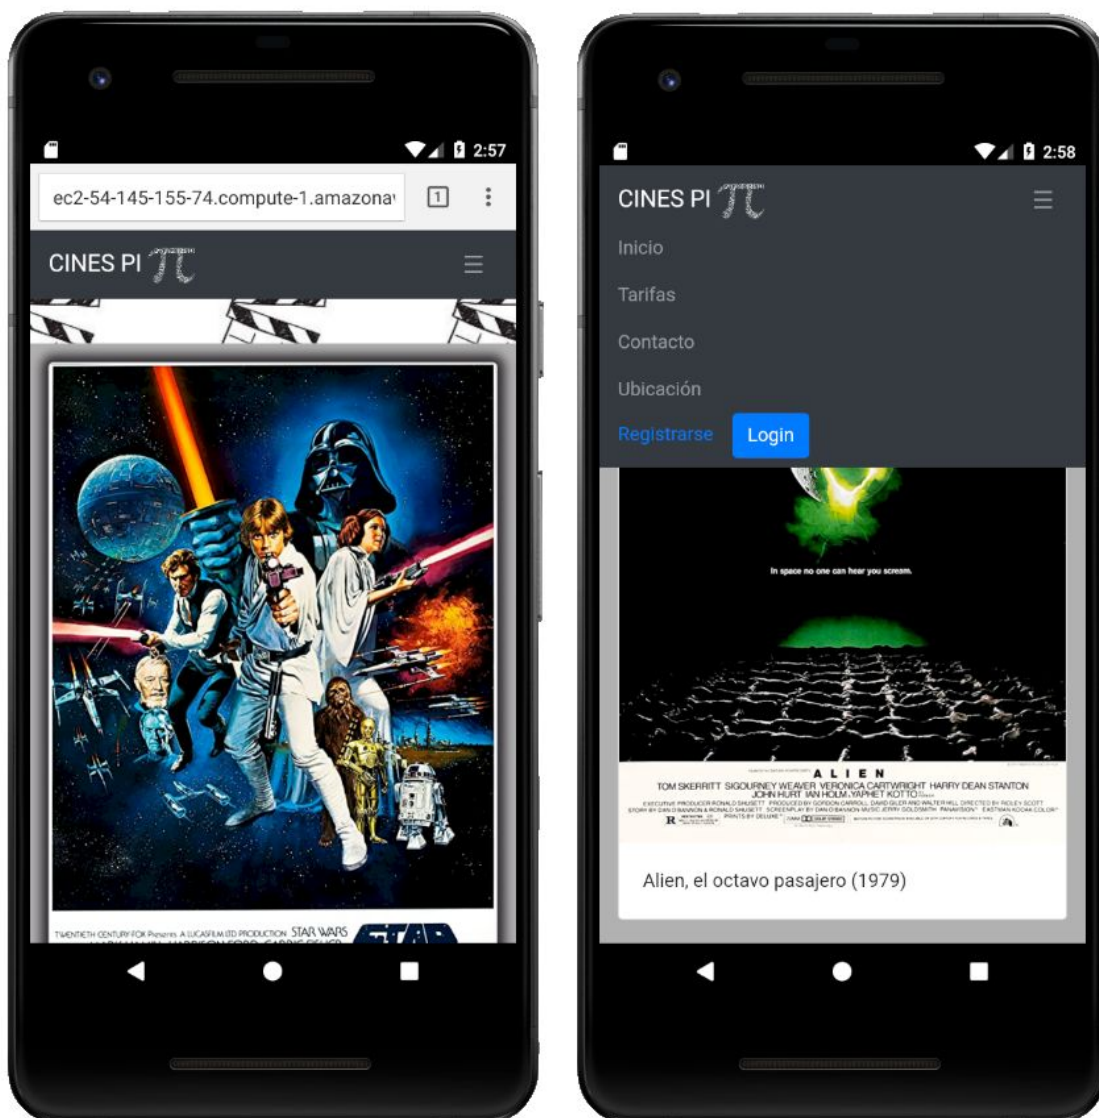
2:57

ec2-54-145-155-74.compute-1.amazona

1

CINES PI $\pi$

TWENTIETH CENTURY FOX Presents A LUCASFILM LTD PRODUCTION STAR WARS

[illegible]

2:58

CINES PI $\pi$

Inicio

Tarifas

Contacto

Ubicación

Registrarse

Login

In space no one can hear you scream.

ALIEN

TOM SKERRITT SIGOURNEY WEAVER VERONICA CARTWRIGHT HARRY DEAN STANTON JOHN HURT IAN HOLM YAPHET KOTTO

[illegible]

Alien, el octavo pasajero (1979)